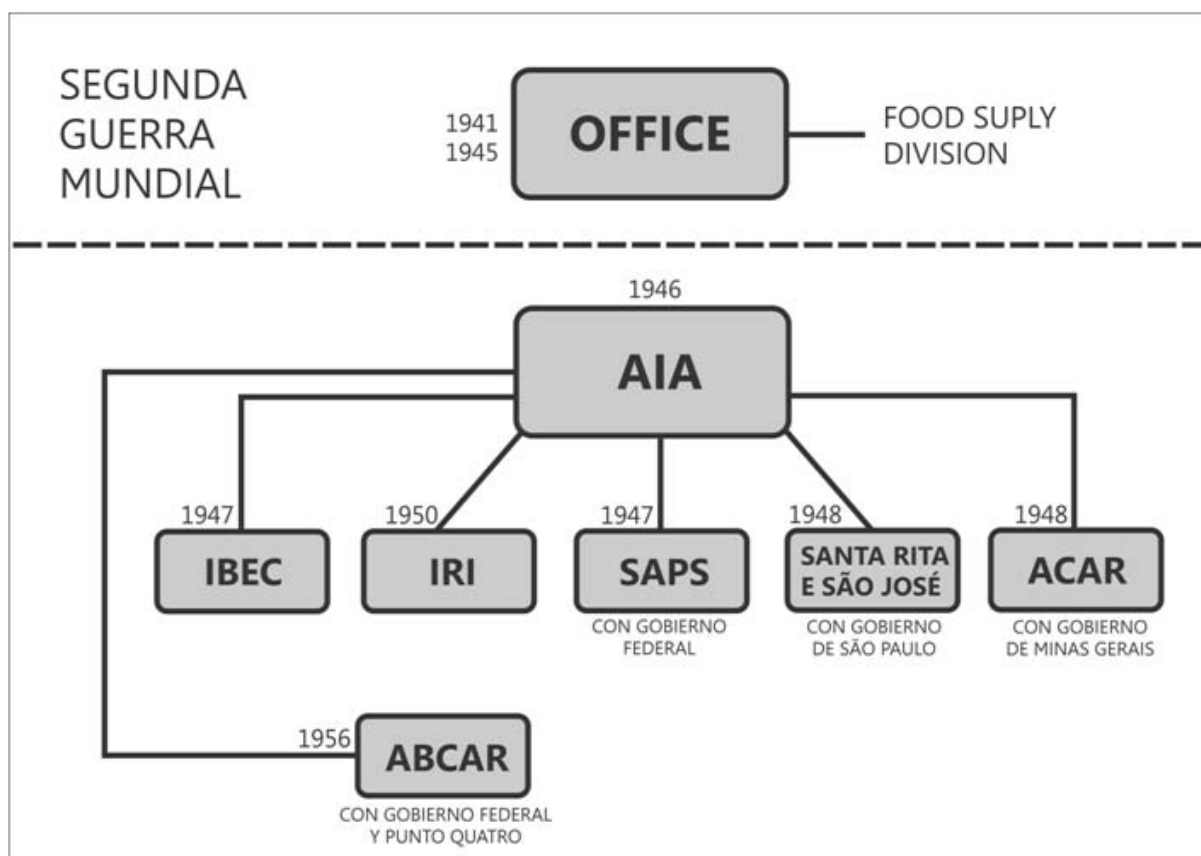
SEGUNDA GUERRA MUNDIAL

1941
1945

OFFICE

FOOD SUPLY DIVISION

1946

AIA

1947
IBEC

1950
IRI

1947
SAPS
CON GOBIERNO FEDERAL

1948
SANTA RITA E SÃO JOSÉ
CON GOBIERNO DE SÃO PAULO

1948
ACAR
CON GOBIERNO DE MINAS GERAIS

1956
ABCAR
CON GOBIERNO FEDERAL Y PUNTO QUATRO